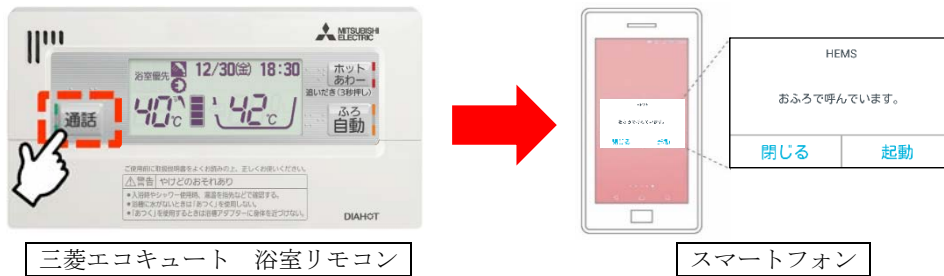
MITSUBISHI ELECTRIC

浴室優先 12/30(金) 18:30

通話

40℃ 42℃

ホット あわー

追いだき(3秒押し)

ふろ 自動

ご使用前に取扱説明書をよくお読みの上、正しくお使いください。

警告 やけどのおそれあり

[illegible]

DIAHOT

三菱エコキュート　浴室リモコン

HEMS

おふろで呼んでいます。

閉じる

起動

スマートフォン